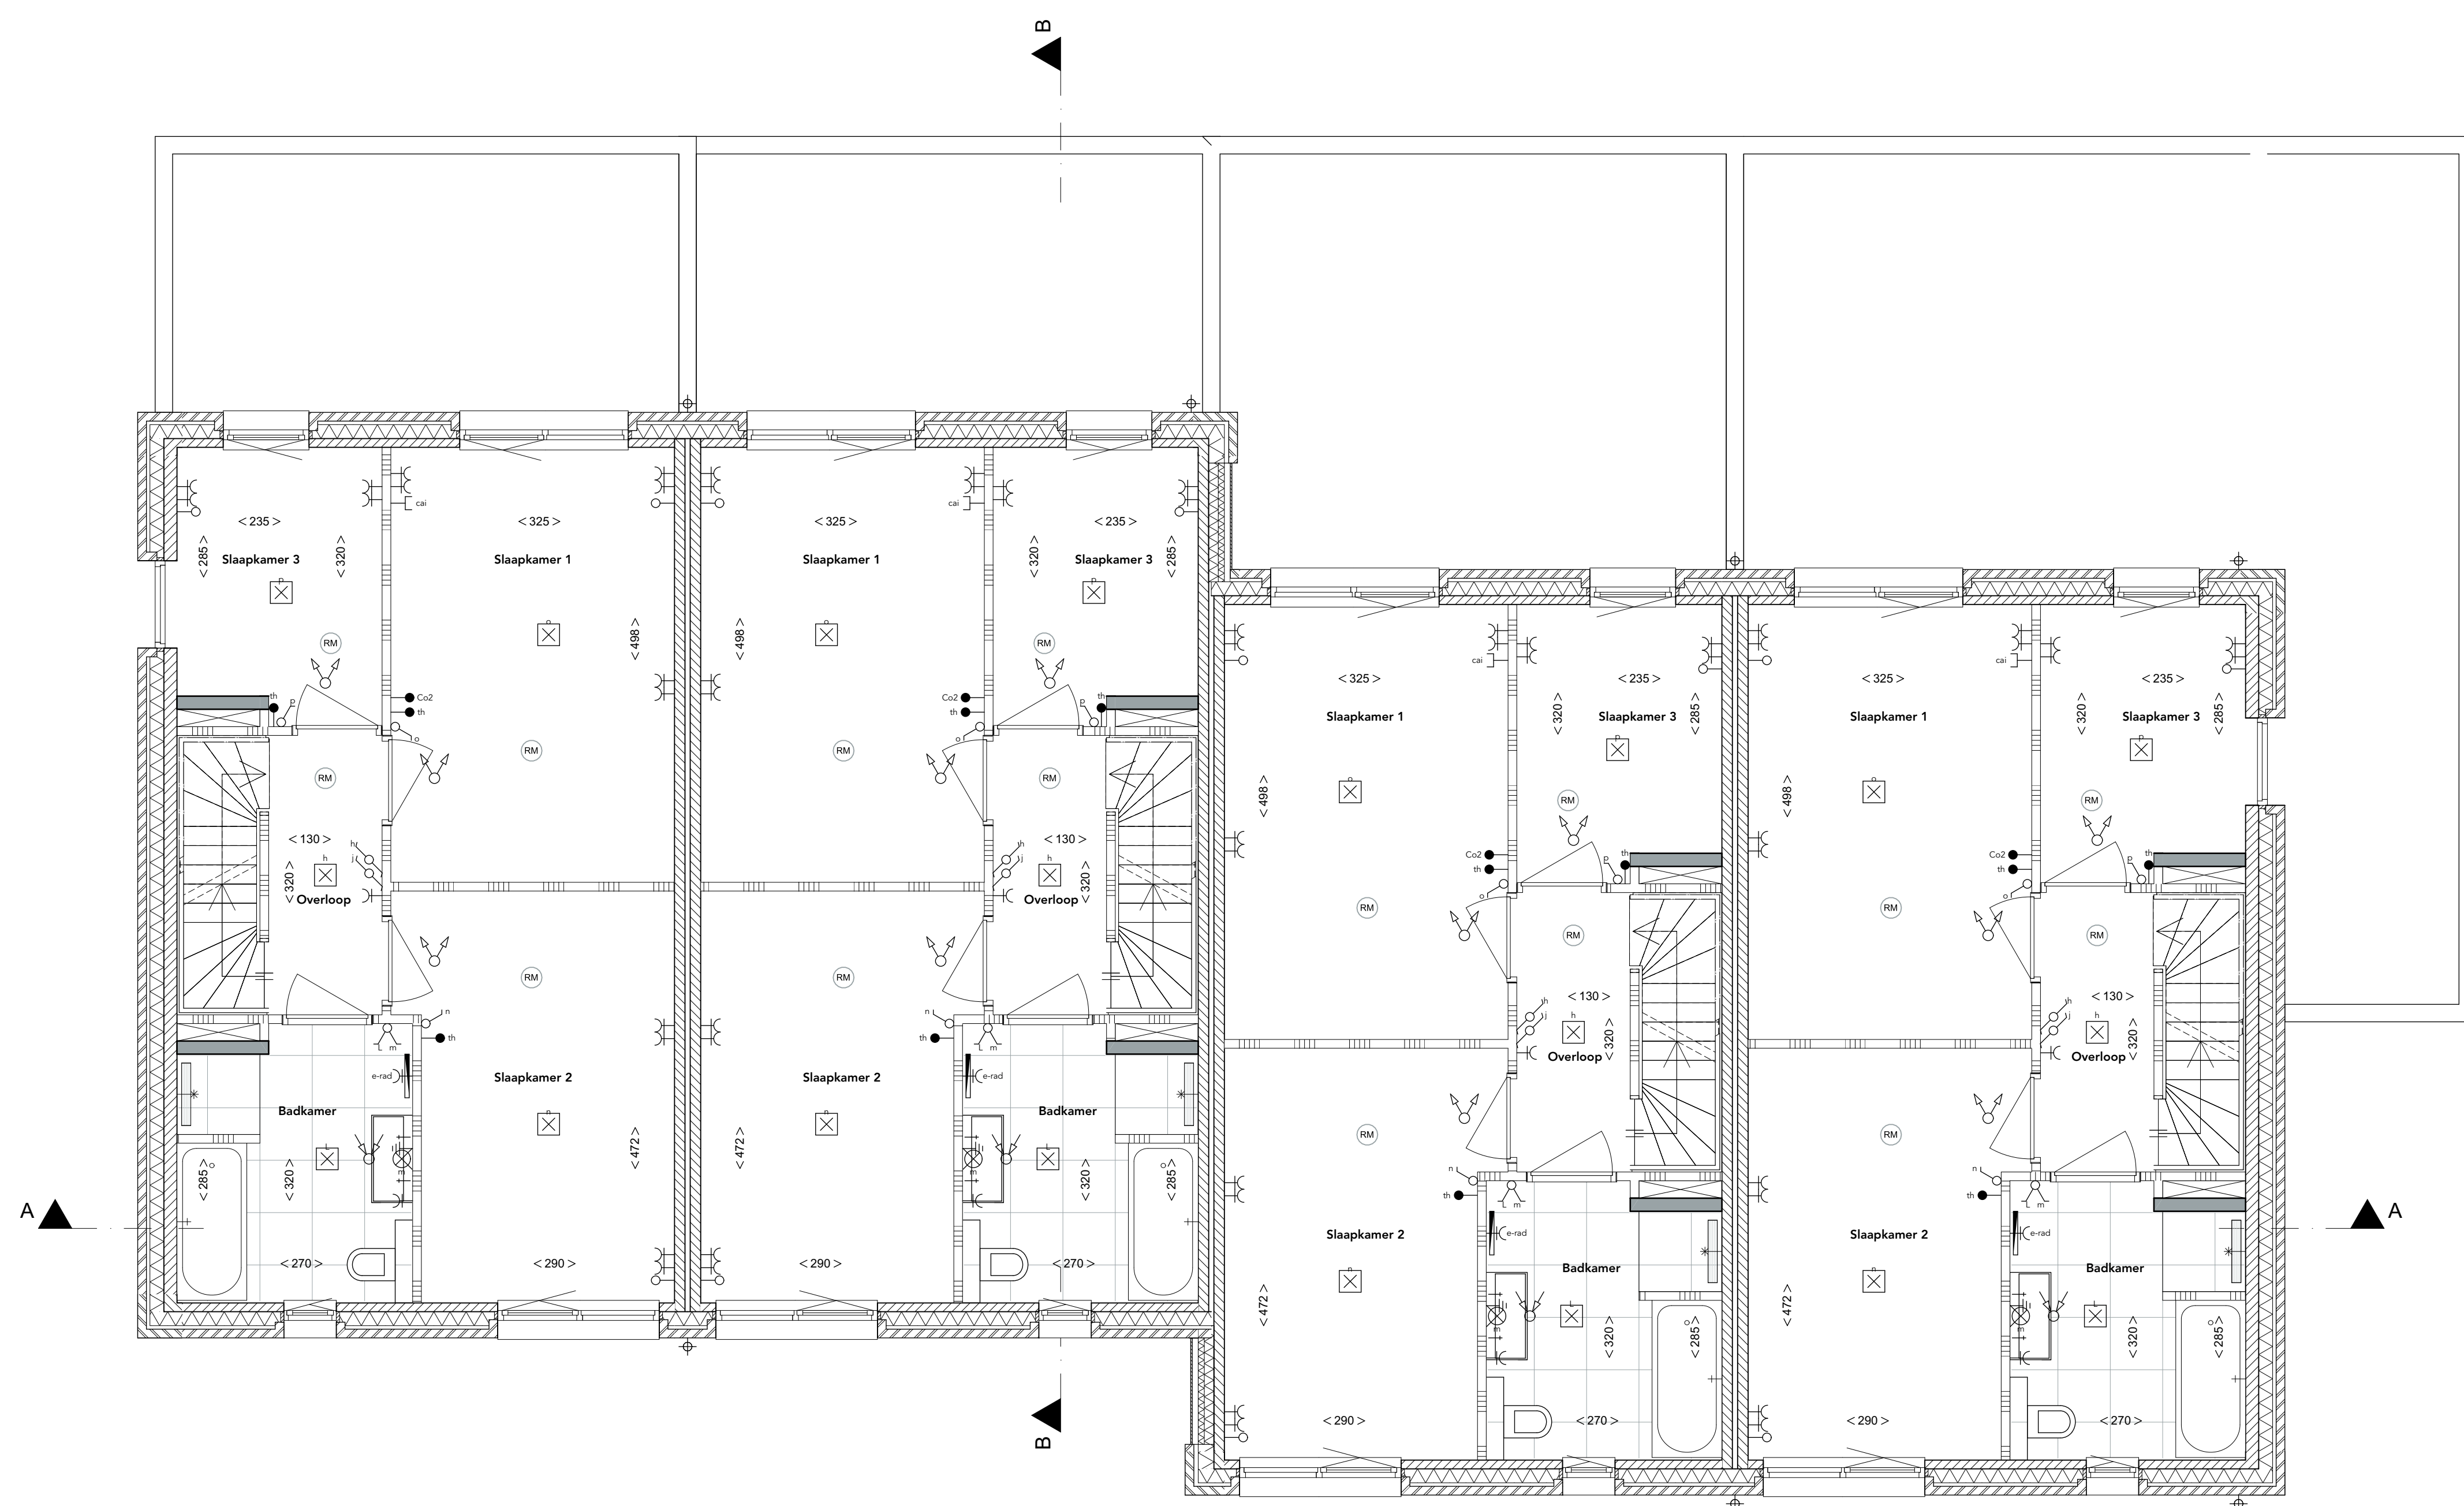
B

< 235 >
< 285 >
Slaapkamer 3
< 320 >
RM
th
p

< 325 >
Slaapkamer 1
cai
< 498 >
Co2
th
RM
o

< 325 >
Slaapkamer 1
< 498 >
RM

< 235 >
< 320 >
Slaapkamer 3
< 285 >
cai
RM
Co2
th
o
p
th

RM
< 130 >
h
< 320 >
Overloop
h
j

RM
< 130 >
th
j
h
< 320 >
Overloop

RM
Slaapkamer 2
< 472 >
< 290 >

RM
Slaapkamer 2
< 472 >
< 290 >

n
th
m
e-rad
Badkamer
< 285 >
< 320 >
< 270 >

n
th
m
e-rad
Badkamer
< 320 >
< 285 >
< 270 >

< 325 >
Slaapkamer 1
< 498 >
RM
Co2
th

< 235 >
< 320 >
Slaapkamer 3
< 285 >
cai
RM
p
th

< 325 >
Slaapkamer 1
< 498 >
RM
Co2
th

< 235 >
< 320 >
Slaapkamer 3
< 285 >
cai
RM
p
th

RM
< 130 >
th
j
h
Overloop
< 320 >

RM
< 130 >
th
j
h
Overloop
< 320 >

RM
Slaapkamer 2
< 472 >
< 290 >

RM
Slaapkamer 2
< 472 >
< 290 >

n
th
m
e-rad
Badkamer
< 320 >
< 285 >
< 270 >

n
th
m
e-rad
Badkamer
< 320 >
< 285 >
< 270 >

A
A
B